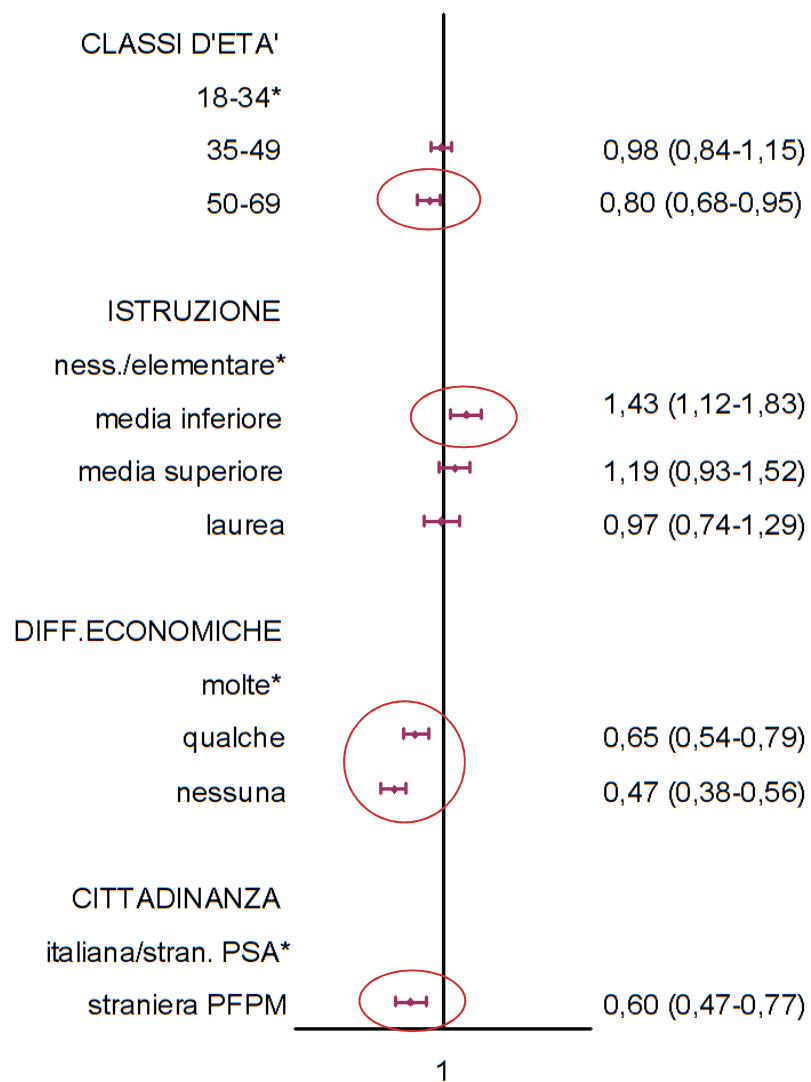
CLASSI D'ETA'
18-34*
35-49 0,98 (0,84-1,15)
50-69 0,80 (0,68-0,95)

ISTRUZIONE
ness./elementare*
media inferiore 1,43 (1,12-1,83)
media superiore 1,19 (0,93-1,52)
laurea 0,97 (0,74-1,29)

DIFF.ECONOMICHE
molte*
qualche 0,65 (0,54-0,79)
nessuna 0,47 (0,38-0,56)

CITTADINANZA
italiana/stran. PSA*
straniera PFPM 0,60 (0,47-0,77)

1